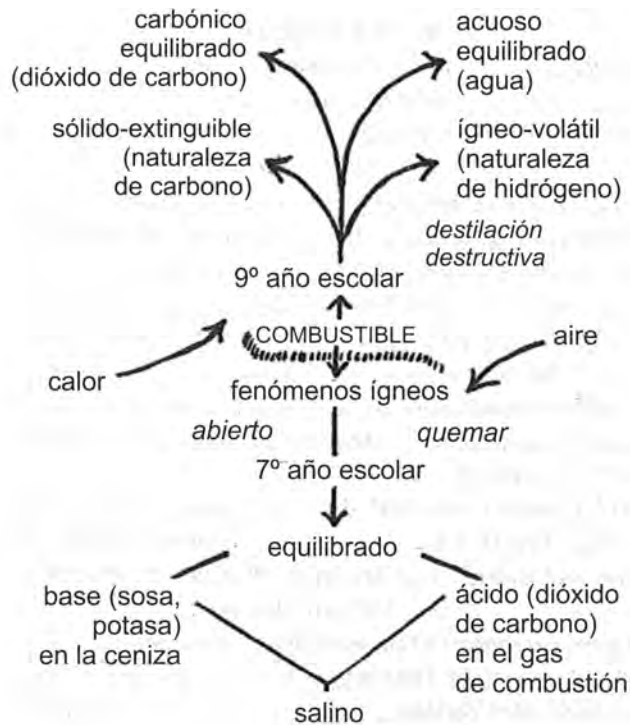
carbónico equilibrado (dióxido de carbono)

acuoso equilibrado (agua)

sólido-extinguible (naturaleza de carbono)

ígneo-volátil (naturaleza de hidrógeno)

destilación destructiva

9º año escolar

COMBUSTIBLE

calor

aire

fenómenos ígneos

abierto

quemar

7º año escolar

equilibrado

base (sosa, potasa) en la ceniza

ácido (dióxido de carbono) en el gas de combustión

salino